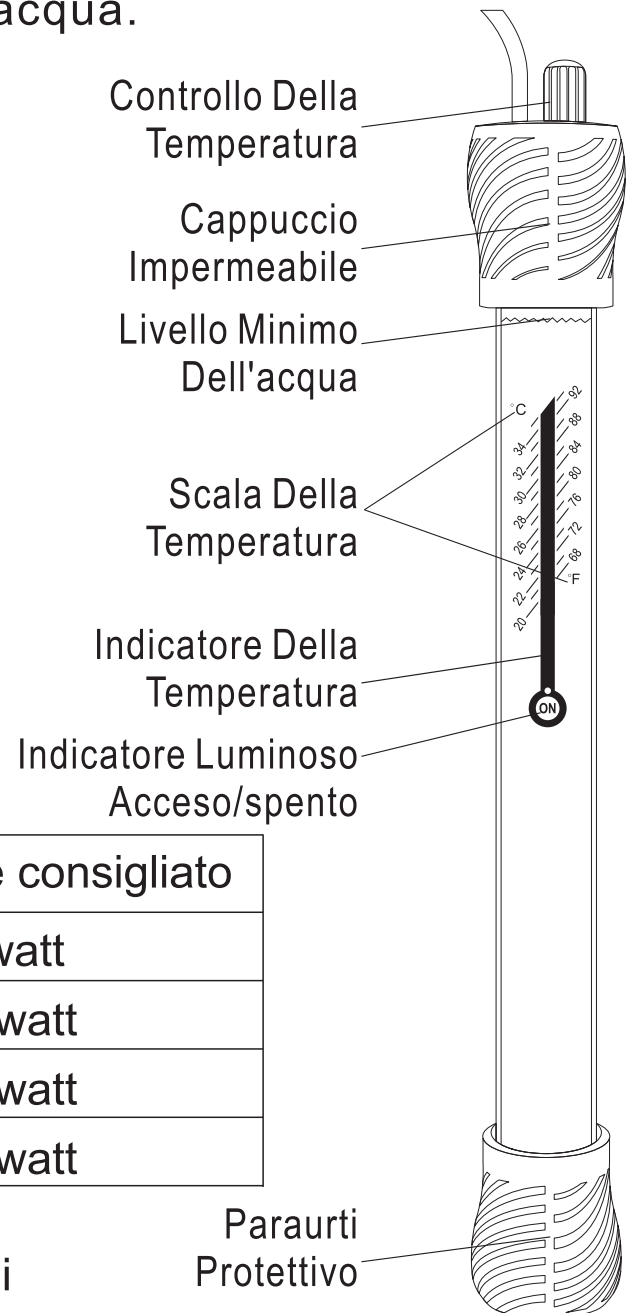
acqua.

Controllo Della Temperatura

Cappuccio Impermeabile

Livello Minimo Dell'acqua

Scala Della Temperatura

°C
34
32
30
28
26
24
22
20

92
88
84
80
76
72
68
°F

Indicatore Della Temperatura

ON

Indicatore Luminoso Acceso/spento

| e consigliato |
|---|
| watt |
| watt |
| watt |
| watt |

i

Paraurti Protettivo